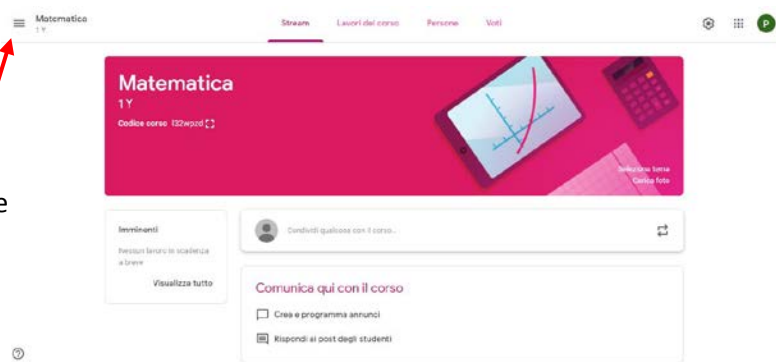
Matematico
1 Y

Stream
Lavori del corso
Persone
Voti

P

Matematica
1 Y
Codice corso 132wpzd

Seleziona tema
Carica foto

e

Imminenti
Nessun lavoro in scadenza a breve
Visualizza tutto

Condividi qualcosa con il corso...

Comunica qui con il corso
Crea e programma annunci
Rispondi ai post degli studenti

?